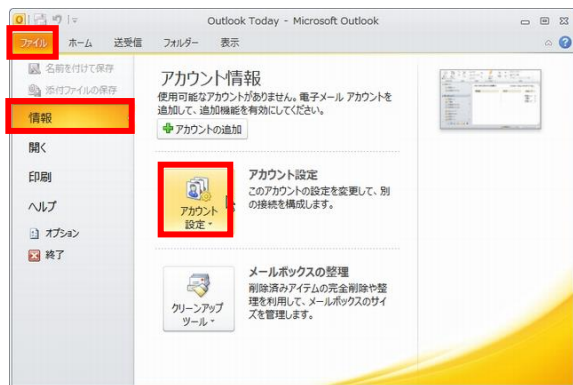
Outlook Today - Microsoft Outlook

ファイル ホーム 送受信 フォルダー 表示

名前を付けて保存
添付ファイルの保存
情報
開く
印刷
ヘルプ
オプション
終了

アカウント情報
使用可能なアカウントがありません。電子メール アカウントを追加して、追加機能を有効にしてください。
アカウントの追加

アカウント設定
アカウント設定
このアカウントの設定を変更して、別の接続を構成します。

クリーンアップ ツール
メールボックスの整理
削除済みアイテムの完全削除や整理を利用して、メールボックスのサイズを管理します。